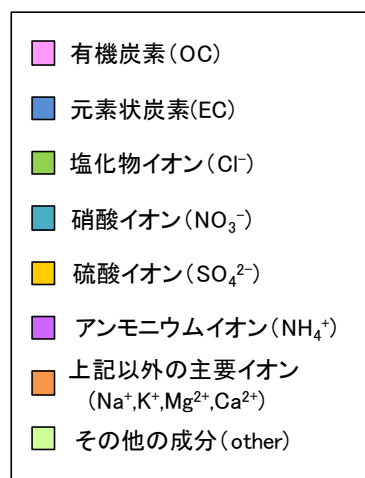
有機炭素（OC）

元素状炭素(EC)

塩化物イオン（$Cl^-$）

硝酸イオン（$NO_3^-$）

硫酸イオン（$SO_4^{2-}$）

アンモニウムイオン（$NH_4^+$）

上記以外の主要イオン
（$Na^+$,$K^+$,$Mg^{2+}$,$Ca^{2+}$）

その他の成分（other）